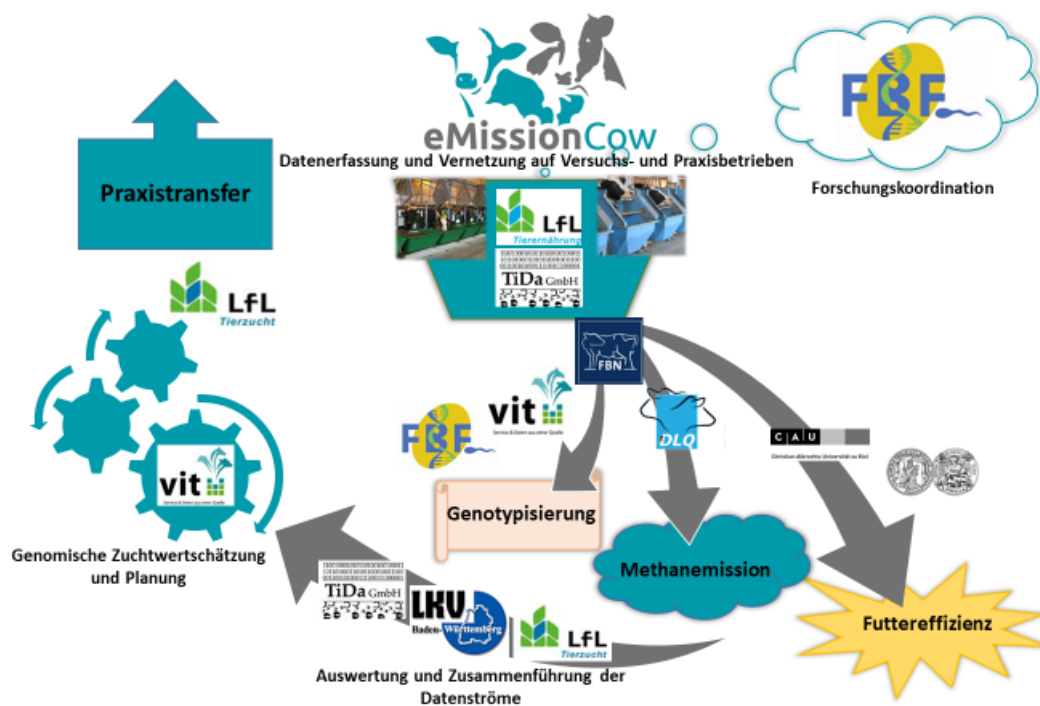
eMissionCow

Datenerfassung und Vernetzung auf Versuchs- und Praxisbetrieben

FBF

Forschungskoordination

Praxistransfer

LfL
Tierernährung

TiDa GmbH

LfL
Tierzucht

FBN

vit
Service & Daten aus einer Quelle

FBF

vit
Service & Daten aus einer Quelle

DLQ

CAU
Christian-Albrechts-Universität zu Kiel

Genotypisierung

Methanemission

Futtereffizienz

Genomische Zuchtwertschätzung und Planung

TiDa GmbH

LKV Baden-Württemberg

LfL
Tierzucht

Auswertung und Zusammenführung der Datenströme